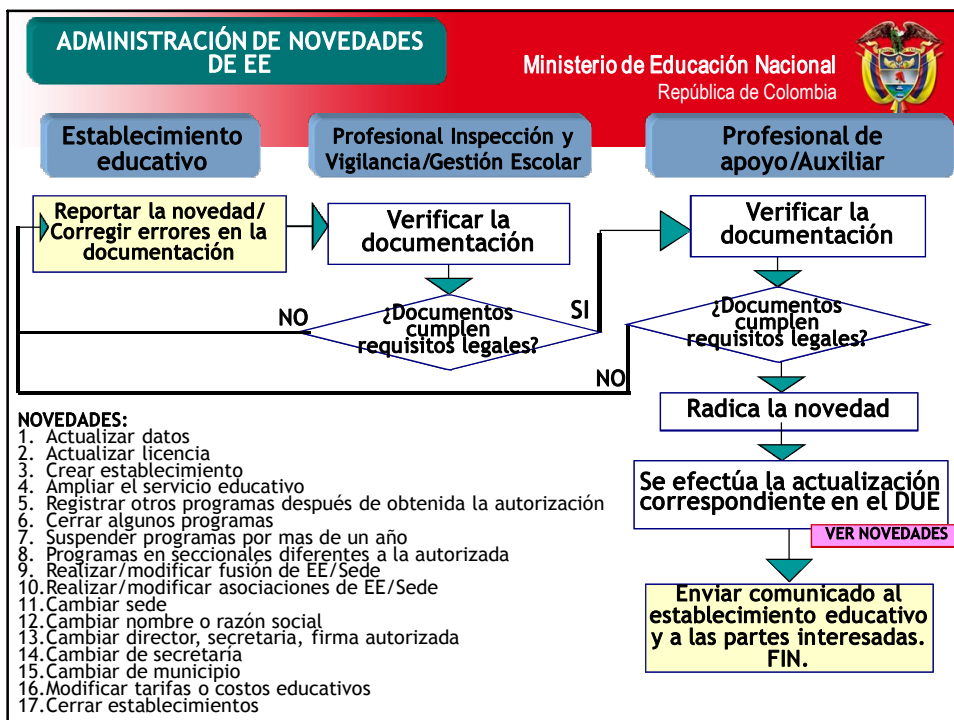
ADMINISTRACIÓN DE NOVEDADES DE EE

Ministerio de Educación Nacional
República de Colombia

Establecimiento educativo

Profesional Inspección y Vigilancia/Gestión Escolar

Profesional de apoyo/Auxiliar

Reportar la novedad/ Corregir errores en la documentación

Verificar la documentación

¿Documentos cumplen requisitos legales?

NO

SI

Verificar la documentación

¿Documentos cumplen requisitos legales?

NO

Radica la novedad

Se efectúa la actualización correspondiente en el DUE

VER NOVEDADES

Enviar comunicado al establecimiento educativo y a las partes interesadas. FIN.

NOVEDADES:
1. Actualizar datos
2. Actualizar licencia
3. Crear establecimiento
4. Ampliar el servicio educativo
5. Registrar otros programas después de obtenida la autorización
6. Cerrar algunos programas
7. Suspender programas por mas de un año
8. Programas en seccionales diferentes a la autorizada
9. Realizar/modificar fusión de EE/Sede
10. Realizar/modificar asociaciones de EE/Sede
11. Cambiar sede
12. Cambiar nombre o razón social
13. Cambiar director, secretaria, firma autorizada
14. Cambiar de secretaría
15. Cambiar de municipio
16. Modificar tarifas o costos educativos
17. Cerrar establecimientos